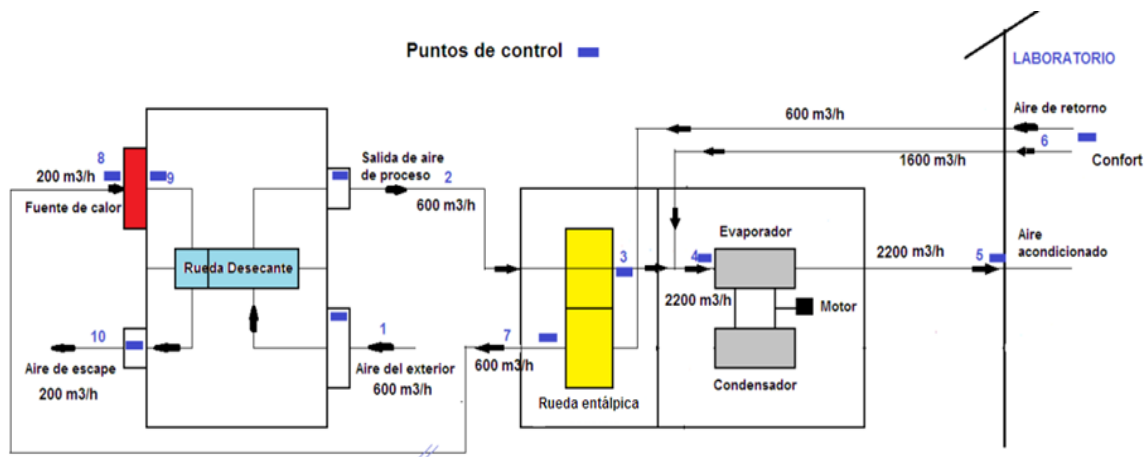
Puntos de control

LABORATORIO

600 m3/h

Aire de retorno

6

Confort

1600 m3/h

8

200 m3/h

9

Fuente de calor

Salida de aire de proceso

2

600 m3/h

Evaporador

Rueda Desecante

3

4

2200 m3/h

5

Aire acondicionado

2200 m3/h

Motor

10

1

7

Aire de escape

200 m3/h

Aire del exterior

600 m3/h

600 m3/h

Rueda entálpica

Condensador